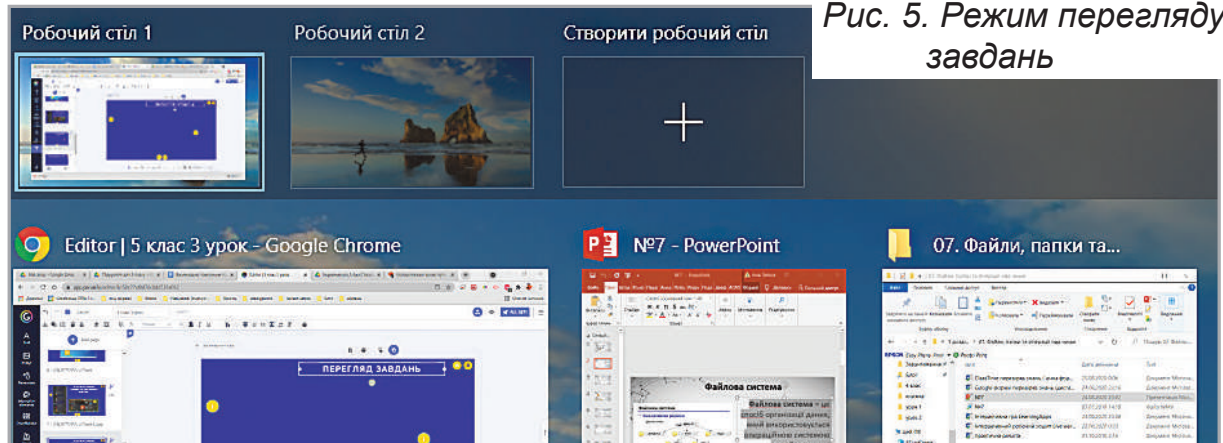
Робочий стіл 1

Робочий стіл 2

Створити робочий стіл

Рис. 5. Режим перегляду завдань

Editor | 5 клас 3 урок - Google Chrome

ПЕРЕГЛЯД ЗАВДАНЬ

№7 - PowerPoint

Файлова система

Файлова система – це спосіб організації даних, який використовується операційною системою

07. Файли, папки та...